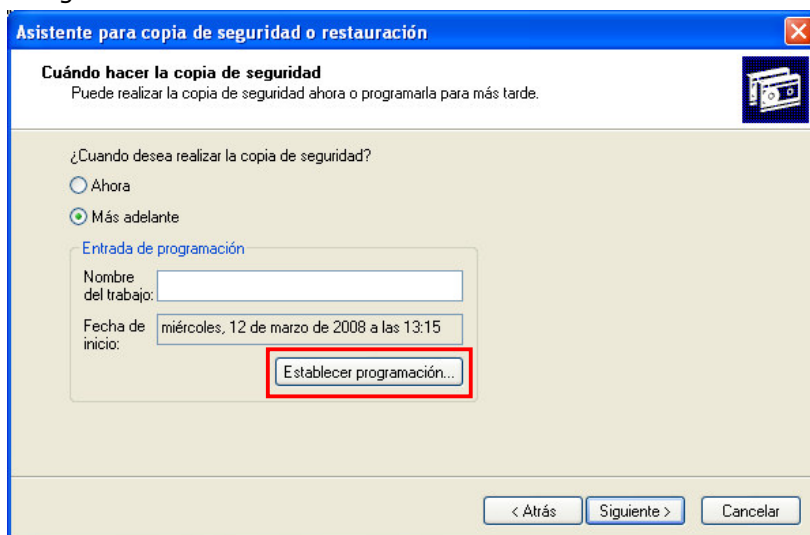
Asistente para copia de seguridad o restauración

Cuándo hacer la copia de seguridad
Puede realizar la copia de seguridad ahora o programarla para más tarde.

¿Cuando desea realizar la copia de seguridad?
Ahora
Más adelante

Entrada de programación
Nombre del trabajo:
Fecha de inicio: miércoles, 12 de marzo de 2008 a las 13:15
Establecer programación...

< Atrás
Siguiente >
Cancelar